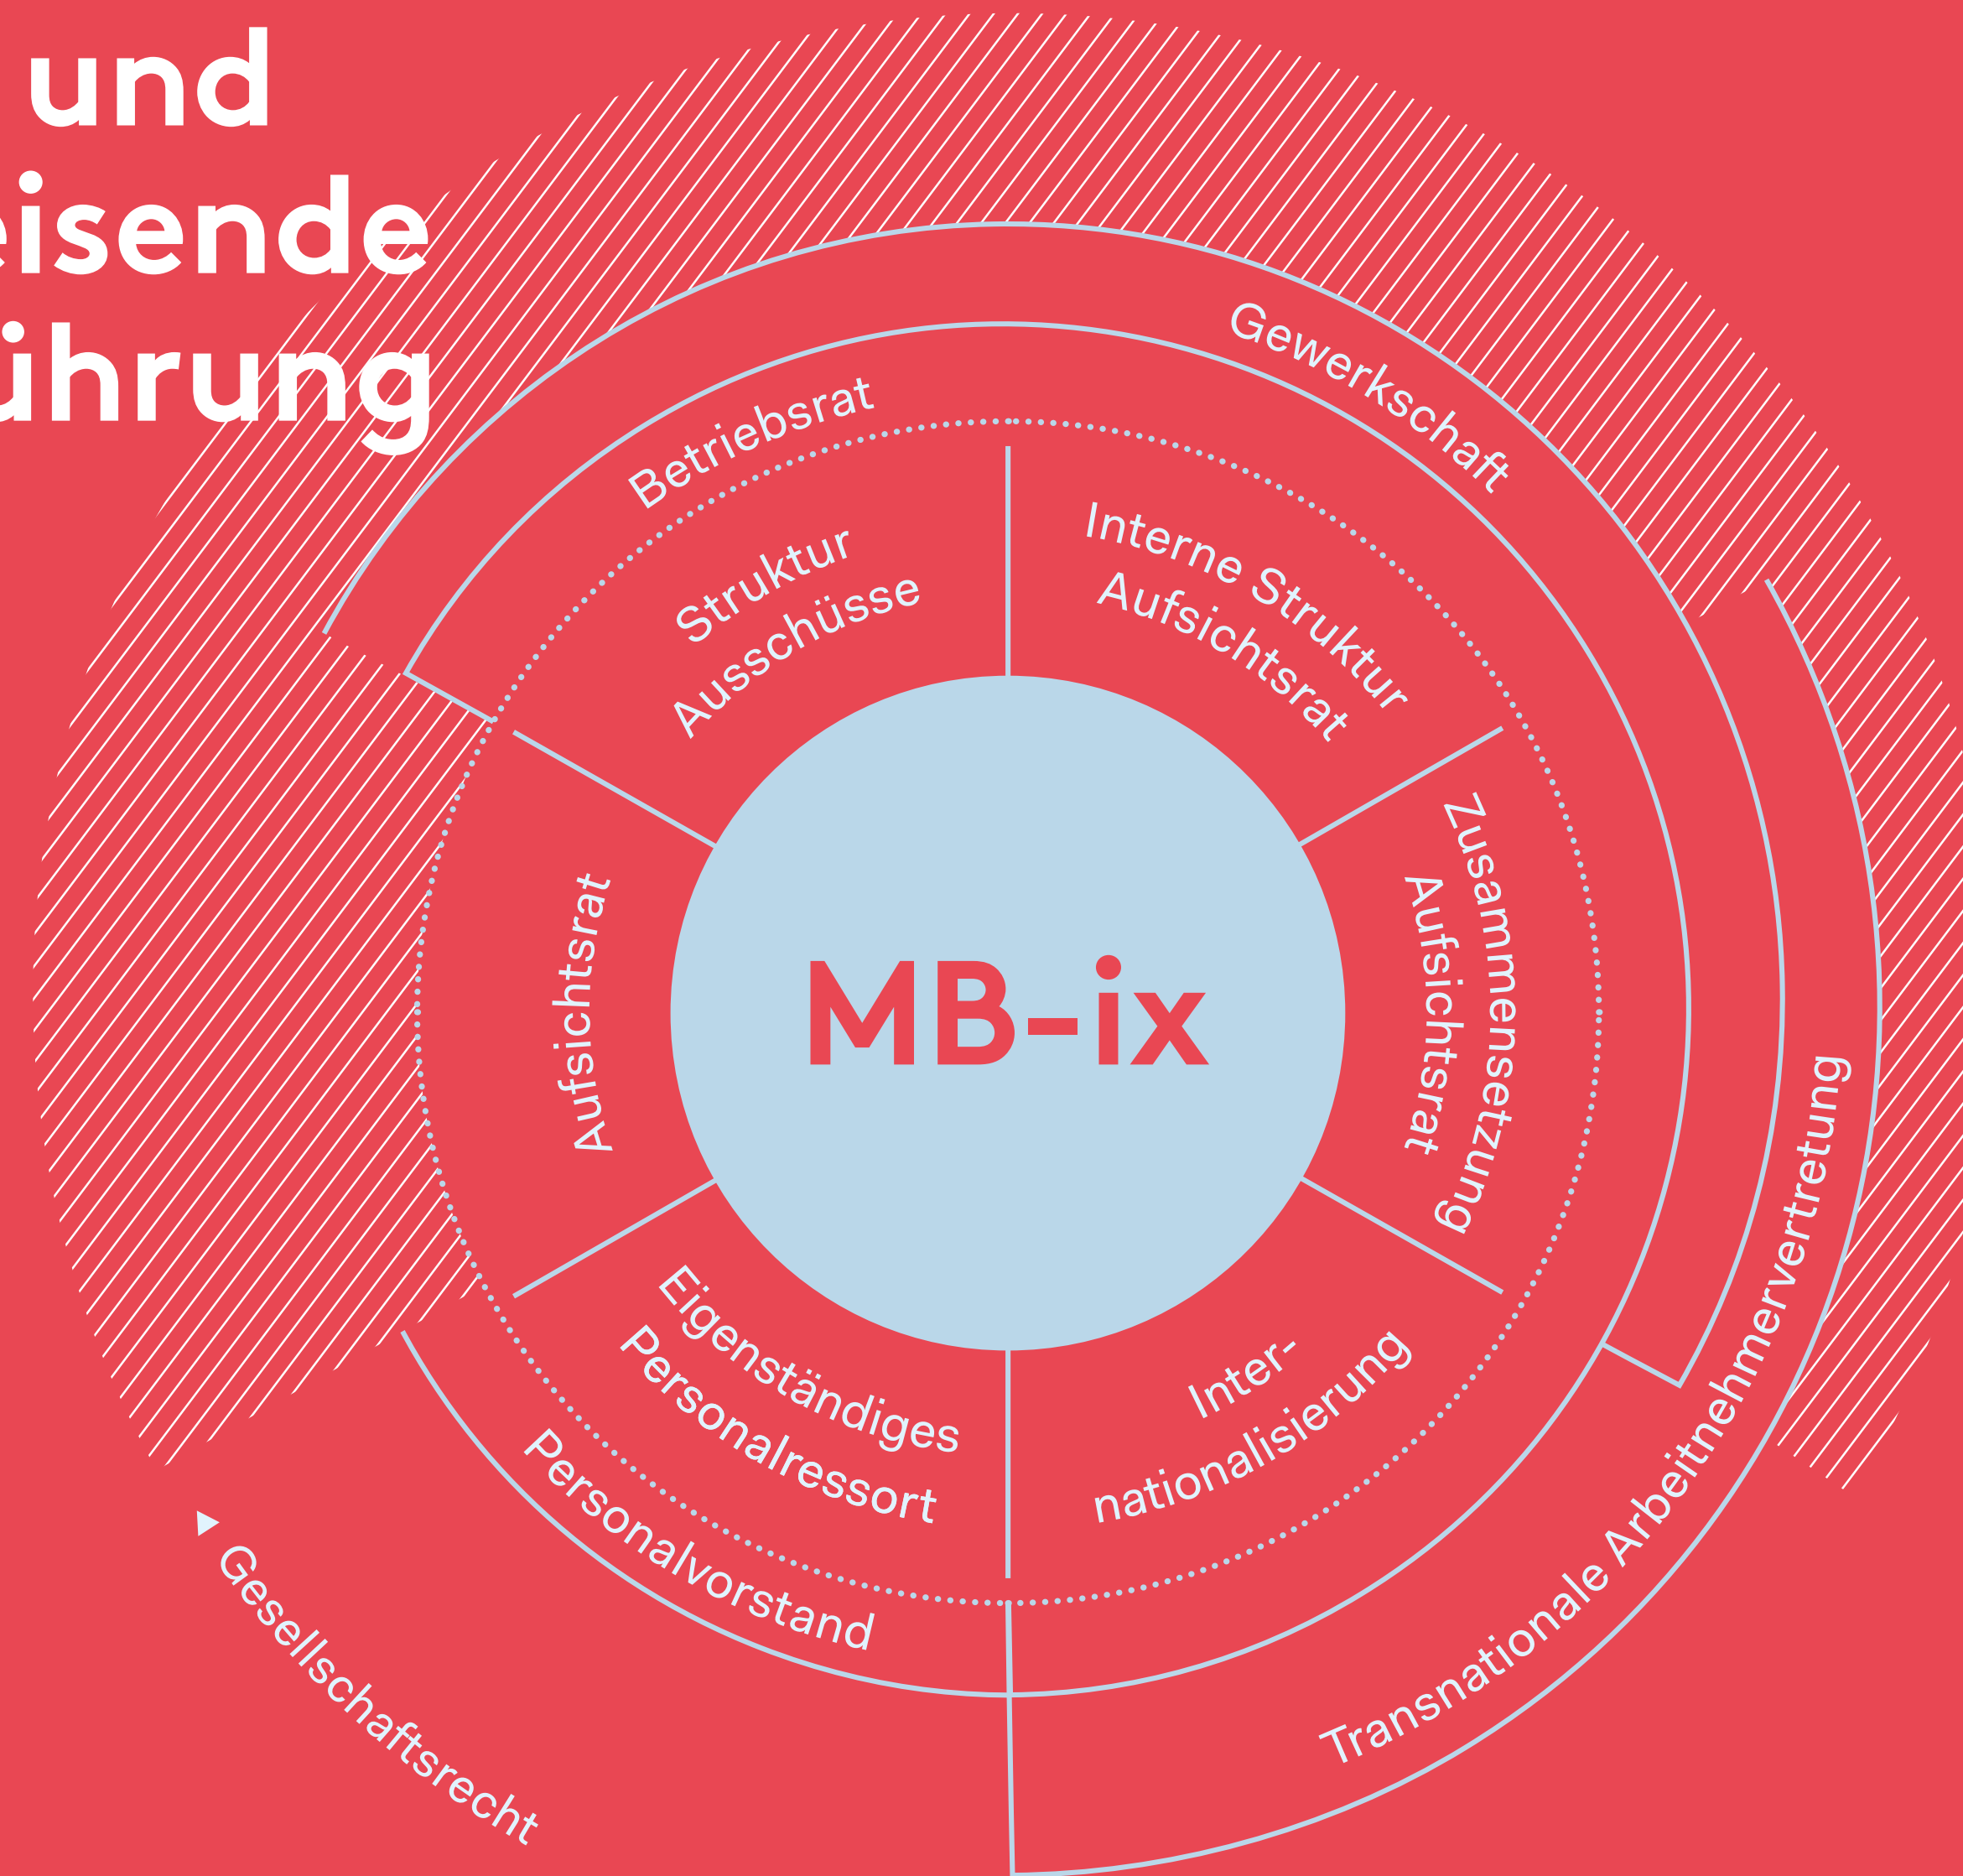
und
eisende
ührung

MB-ix

Struktur
Ausschüsse

Interne Struktur
Aufsichtsrat

Zusammensetzung
Aufsichtsrat

Inter-
nationalisierung

Eigenständiges
Personalressort

Aufsichtsrat

Betriebsrat

Gewerkschaft

Transnationale Arbeitnehmervertretung

Personalvorstand

Gesellschaftsrecht